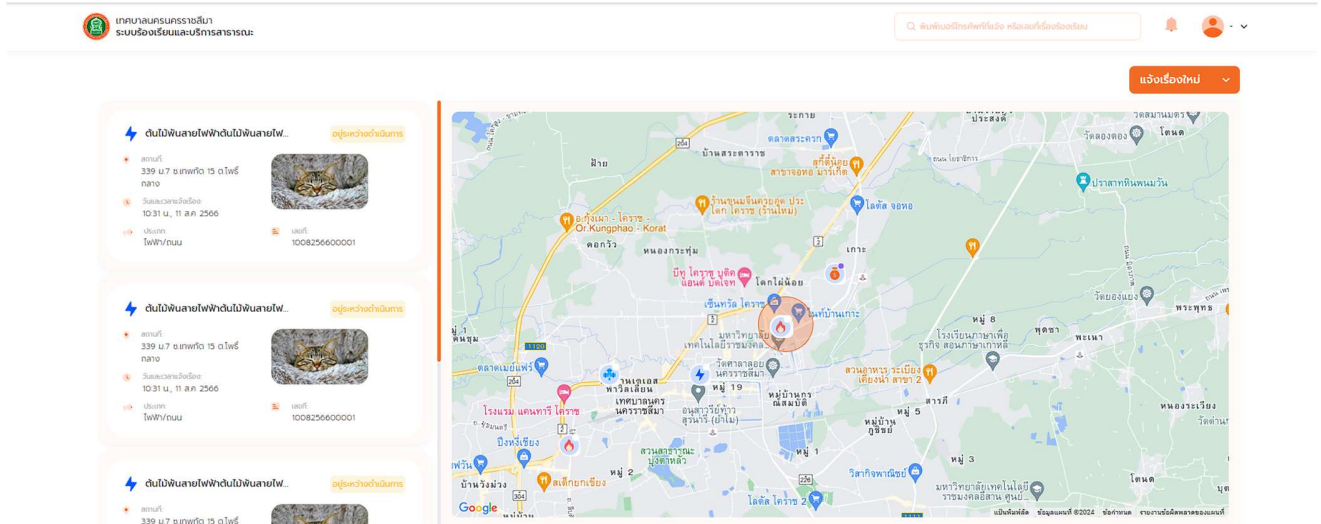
เทศบาลนครนครราชสีมา
ระบบร้องเรียนและบริการสาธารณะ

ค้นหาจากรหัสติดตาม หรือเลขที่เรื่องร้องเรียน

แจ้งเรื่องใหม่

ต้นไม้พันสายไฟฟ้าต้นไม้พันสายไฟ...
อยู่ระหว่างดำเนินการ
สถานที่:
339 ม.7 ซ.เทพฤทัย 15 ต.โพธิ์กลาง
วันและเวลาแจ้งเรื่อง:
10:31 น., 11 ส.ค. 2566
ประเภท:
ไฟฟ้า/ถนน
เลขที่:
1008256600001

ต้นไม้พันสายไฟฟ้าต้นไม้พันสายไฟ...
อยู่ระหว่างดำเนินการ
สถานที่:
339 ม.7 ซ.เทพฤทัย 15 ต.โพธิ์กลาง
วันและเวลาแจ้งเรื่อง:
10:31 น., 11 ส.ค. 2566
ประเภท:
ไฟฟ้า/ถนน
เลขที่:
1008256600001

ต้นไม้พันสายไฟฟ้าต้นไม้พันสายไฟ...
อยู่ระหว่างดำเนินการ
สถานที่:
339 ม.7 ซ.เทพฤทัย 15 ต.โพธิ์

ระกาย
ประสงค์
โตนด
วัดดองดอง
ตลาดสระคราก
บ้านสระตาราช
ฝ้าย
สุกี้ตี๋น้อย สาขาจอหอ มาร์เก็ต
ปราสาทหินพนมวัน
โอ้กังเผา - โคราช - Or Kungphao - Korat
ร้านขนมจีนครยอด ประโคก โคราช (ร้านใหม่)
โลตัส จอหอ
ดอกวั
หนองกระทุ่ม
เกาะ
บิ๊กซี โคราช บูติคแอนด์ บัดเจท
โคกไม้น้อย
วัดดองแดง
เซ็นทรัล โคราช
บ้านเกาะ
หมู่ 8
พระพุทธ
มหาวิทยาลัยเทคโนโลยีราชมงคล
พุดซา
โรงเรียนภาษาเพื่อธุรกิจ ลอนกาษาเกาหลี
พะเนา
วัดศาลาลอย นครราชสีมา
ตลาดเซฟวันแฟร์
ในเมือง
หมู่ 19
สวนอาหาร ระเบียงเดียงน้ำ สาขา 2
พาวิลเลียน
เทศบาลนครนครราชสีมา
หมู่บ้านกฤษณมณี
สารภี
หนองระเวียง
โรงแรม แคนทารี โคราช
อนุสาวรีย์ท้าวสุรนารี (ย่าโม)
หมู่ 5
หมู่บ้านภูพิชญ์
บิ๊กซีจันทร์
สวนสาธารณะบุ่งตาหลั่ว
หมู่ 1
หมู่ 3
วิศากิจพาณิชย์
หมู่ 2
ฟ้าวังม่วง
สเต็กยกเขียง
มหาวิทยาลัยเทคโนโลยีราชมงคลอีสาน ศูนย์...
โลตัส โคราช 2
โตนด
204
2
1120
205
224
304
Google
แป้นพิมพ์ลัด ข้อมูลแผนที่ ©2024 ข้อกำหนด รายงานข้อผิดพลาดของแผนที่